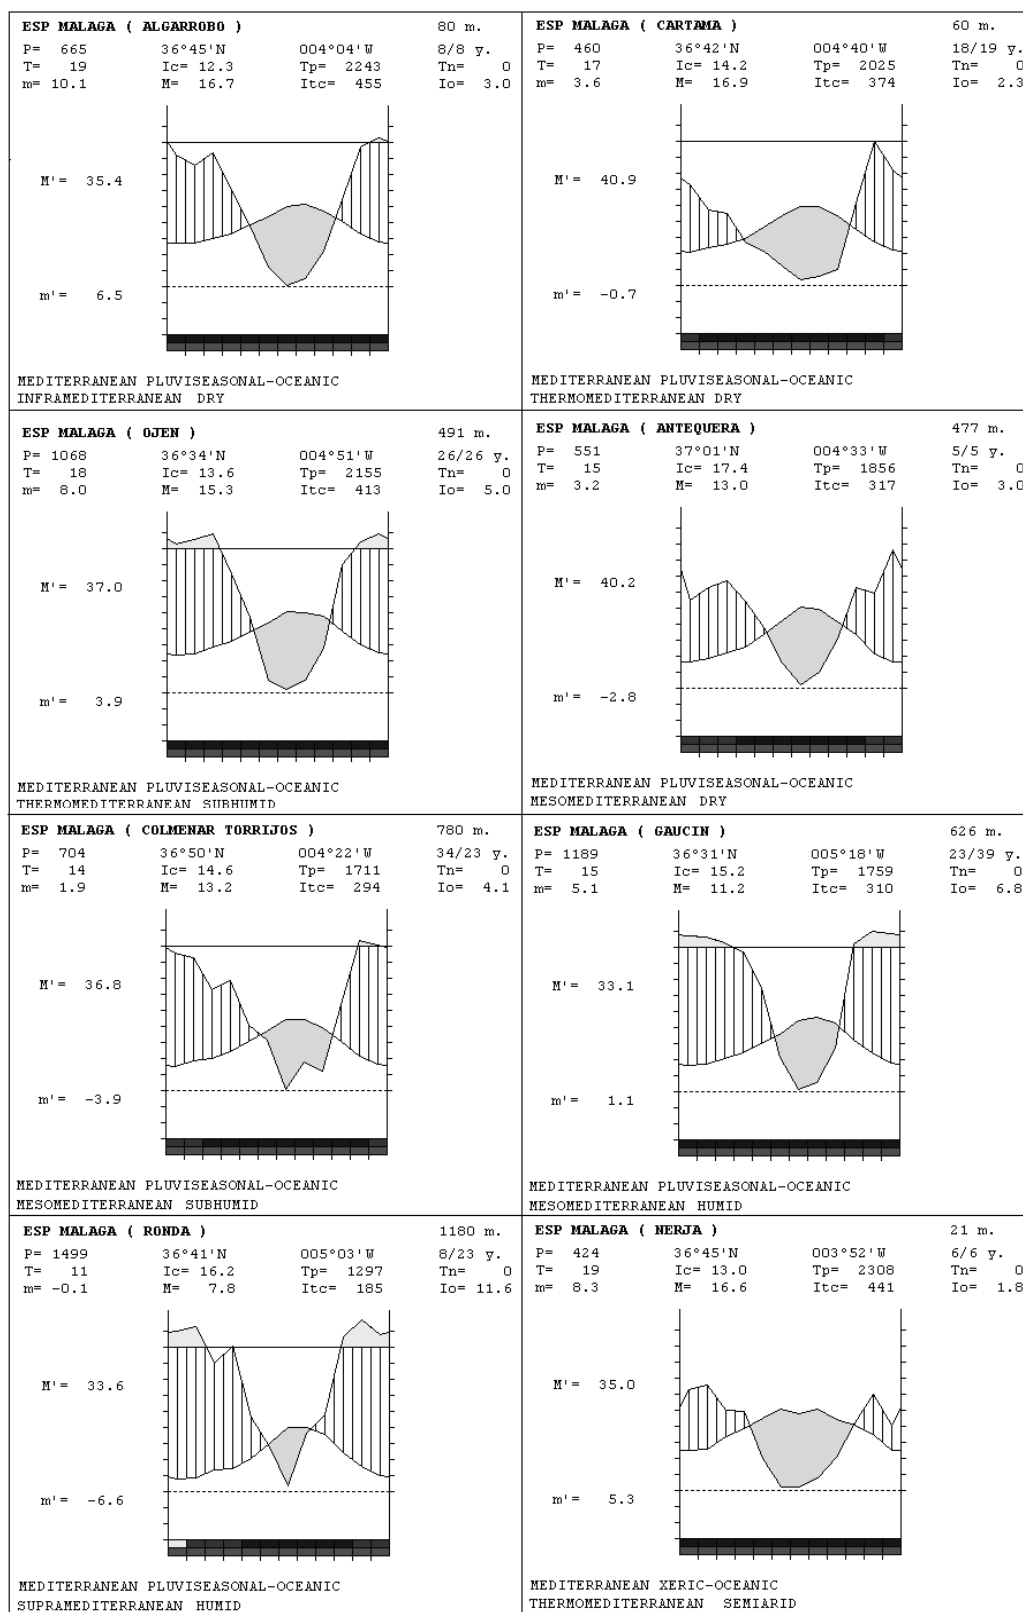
ESP MALAGA ( ALGARROBO ) 80 m.
P= 665 36°45'N 004°04'W 8/8 y.
T= 19 Ic= 12.3 Tp= 2243 Tn= 0
m= 10.1 M= 16.7 Itc= 455 Io= 3.0

M'= 35.4

m'= 6.5

MEDITERRANEAN PLUVISEASONAL-OCEANIC
INFRAMEDITERRANEAN DRY

ESP MALAGA ( CARTAMA ) 60 m.
P= 460 36°42'N 004°40'W 18/19 y.
T= 17 Ic= 14.2 Tp= 2025 Tn= 0
m= 3.6 M= 16.9 Itc= 374 Io= 2.3

M'= 40.9

m'= -0.7

MEDITERRANEAN PLUVISEASONAL-OCEANIC
THERMOMEDITERRANEAN DRY

ESP MALAGA ( OJEN ) 491 m.
P= 1068 36°34'N 004°51'W 26/26 y.
T= 18 Ic= 13.6 Tp= 2155 Tn= 0
m= 8.0 M= 15.3 Itc= 413 Io= 5.0

M'= 37.0

m'= 3.9

MEDITERRANEAN PLUVISEASONAL-OCEANIC
THERMOMEDITERRANEAN SUBHUMID

ESP MALAGA ( ANTEQUERA ) 477 m.
P= 551 37°01'N 004°33'W 5/5 y.
T= 15 Ic= 17.4 Tp= 1856 Tn= 0
m= 3.2 M= 13.0 Itc= 317 Io= 3.0

M'= 40.2

m'= -2.8

MEDITERRANEAN PLUVISEASONAL-OCEANIC
MESOMEDITERRANEAN DRY

ESP MALAGA ( COLMENAR TORRIJOS ) 780 m.
P= 704 36°50'N 004°22'W 34/23 y.
T= 14 Ic= 14.6 Tp= 1711 Tn= 0
m= 1.9 M= 13.2 Itc= 294 Io= 4.1

M'= 36.8

m'= -3.9

MEDITERRANEAN PLUVISEASONAL-OCEANIC
MESOMEDITERRANEAN SUBHUMID

ESP MALAGA ( GAUCIN ) 626 m.
P= 1189 36°31'N 005°18'W 23/39 y.
T= 15 Ic= 15.2 Tp= 1759 Tn= 0
m= 5.1 M= 11.2 Itc= 310 Io= 6.8

M'= 33.1

m'= 1.1

MEDITERRANEAN PLUVISEASONAL-OCEANIC
MESOMEDITERRANEAN HUMID

ESP MALAGA ( RONDA ) 1180 m.
P= 1499 36°41'N 005°03'W 8/23 y.
T= 11 Ic= 16.2 Tp= 1297 Tn= 0
m= -0.1 M= 7.8 Itc= 185 Io= 11.6

M'= 33.6

m'= -6.6

MEDITERRANEAN PLUVISEASONAL-OCEANIC
SUPRAMEDITERRANEAN HUMID

ESP MALAGA ( NERJA ) 21 m.
P= 424 36°45'N 003°52'W 6/6 y.
T= 19 Ic= 13.0 Tp= 2308 Tn= 0
m= 8.3 M= 16.6 Itc= 441 Io= 1.8

M'= 35.0

m'= 5.3

MEDITERRANEAN XERIC-OCEANIC
THERMOMEDITERRANEAN SEMIARID